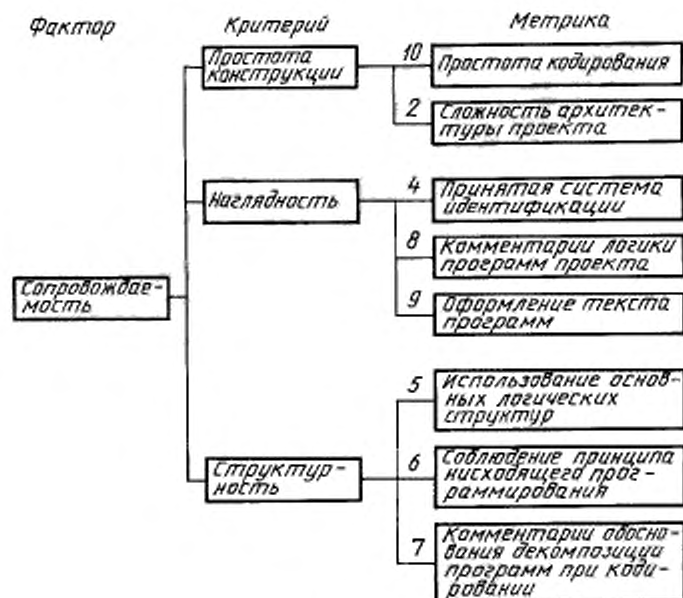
Фактор

Критерий

Метрика

Сопровождаемость

Простота конструкции

10 Простота кодирования

2 Сложность архитектуры проекта

Наглядность

4 Принятая система идентификации

8 Комментарии логики программ проекта

9 Оформление текста программ

Структурность

5 Использование основных логических структур

6 Соблюдение принципа нисходящего программирования

7 Комментарии обоснования декомпозиции программ при кодировании